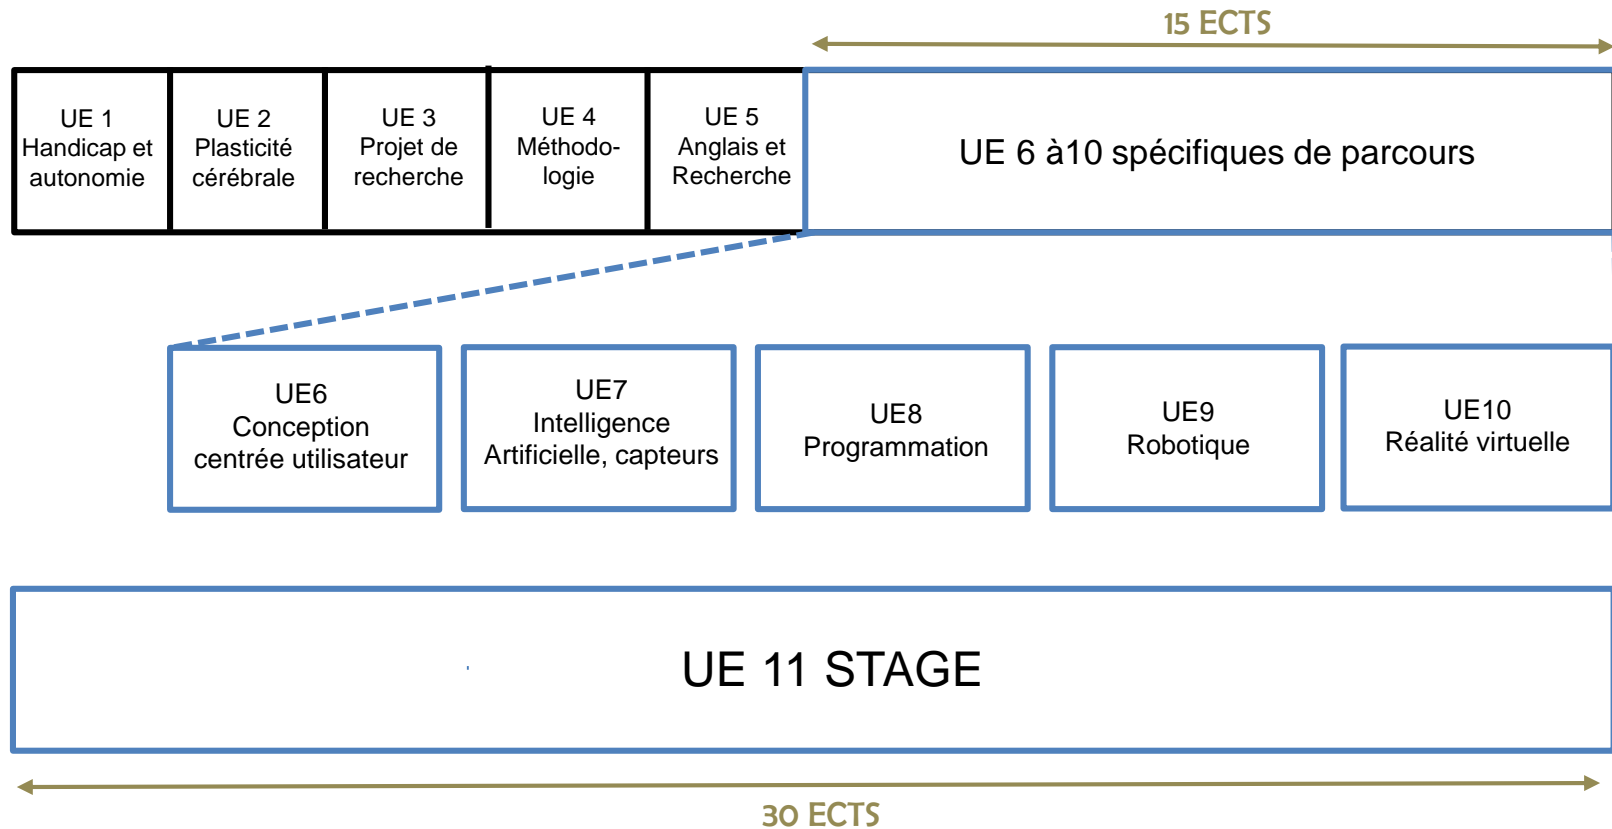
15 ECTS

UE 1 Handicap et autonomie

UE 2 Plasticité cérébrale

UE 3 Projet de recherche

UE 4 Méthodologie

UE 5 Anglais et Recherche

UE 6 à10 spécifiques de parcours

UE6 Conception centrée utilisateur

UE7 Intelligence Artificielle, capteurs

UE8 Programmation

UE9 Robotique

UE10 Réalité virtuelle

UE 11 STAGE

30 ECTS